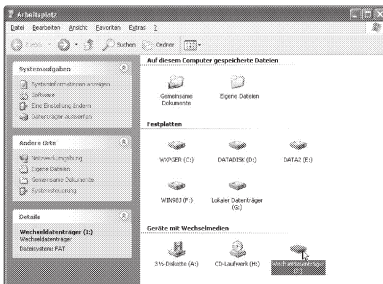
Arbeitsplatz

Datei Bearbeiten Ansicht Favoriten Extras ?

Zurück Suchen Ordner

Systemaufgaben

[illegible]

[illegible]

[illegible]

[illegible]

Andere Orte

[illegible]

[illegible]

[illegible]

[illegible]

Details

Wechseldatenträger (I:)
Wechseldatenträger
Dateisystem: FAT

Auf diesem Computer gespeicherte Dateien

Gemeinsame Dokumente

Eigene Dateien

Festplatten

WXPGER (C:)

DATADISK (D:)

DATA2 (E:)

WIN98SE (F:)

Lokaler Datenträger (G:)

Geräte mit Wechselmedien

3½-Diskette (A:)

CD-Laufwerk (H:)

Wechseldatenträger (I:)